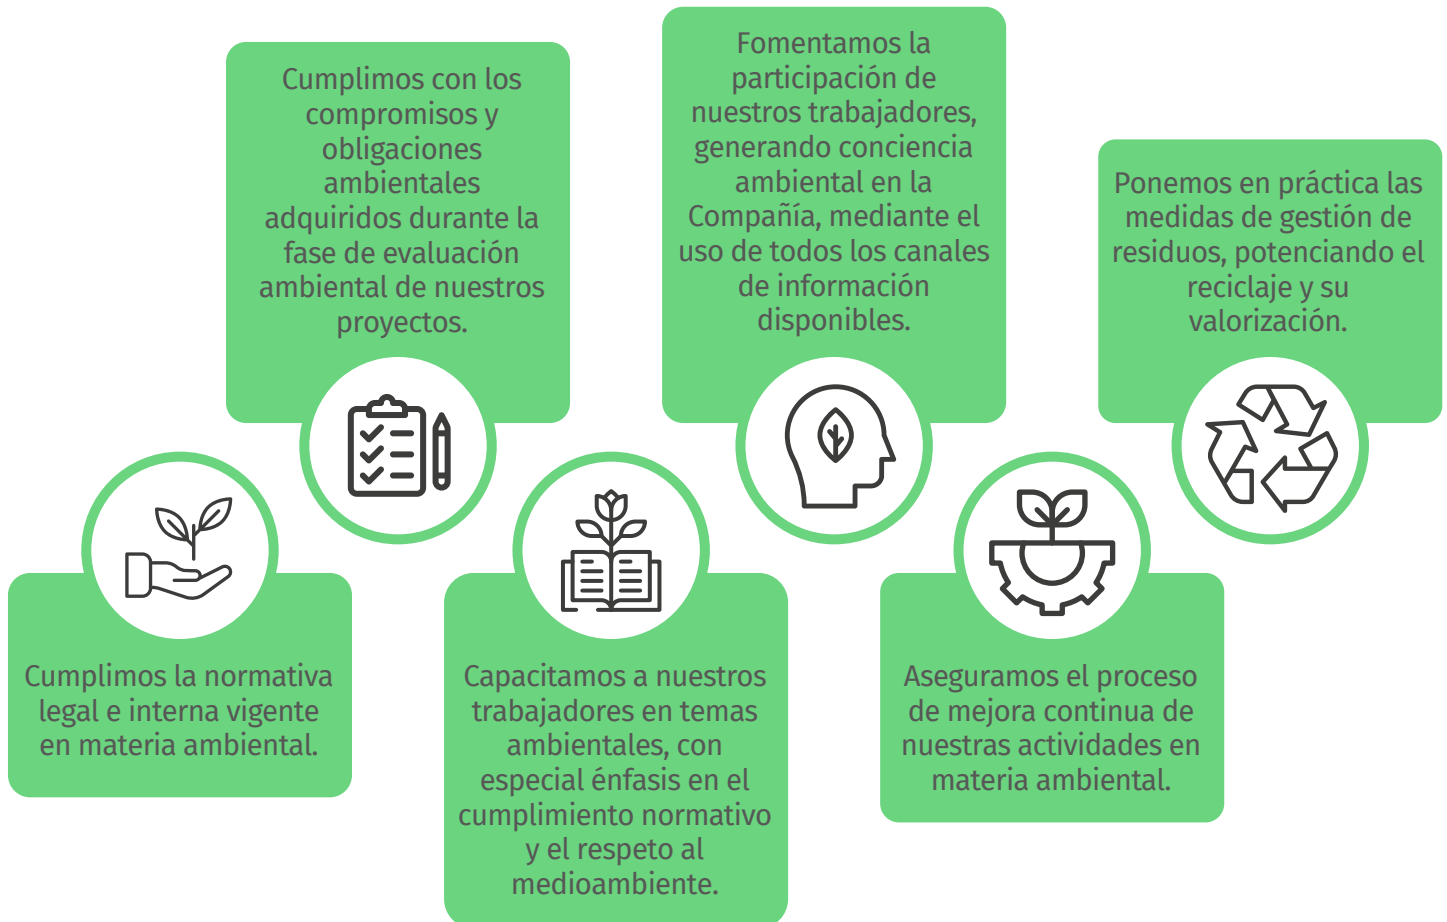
Cumplimos la normativa legal e interna vigente en materia ambiental.

Cumplimos con los compromisos y obligaciones ambientales adquiridos durante la fase de evaluación ambiental de nuestros proyectos.

Capacitamos a nuestros trabajadores en temas ambientales, con especial énfasis en el cumplimiento normativo y el respeto al medioambiente.

Fomentamos la participación de nuestros trabajadores, generando conciencia ambiental en la Compañía, mediante el uso de todos los canales de información disponibles.

Aseguramos el proceso de mejora continua de nuestras actividades en materia ambiental.

Ponemos en práctica las medidas de gestión de residuos, potenciando el reciclaje y su valorización.